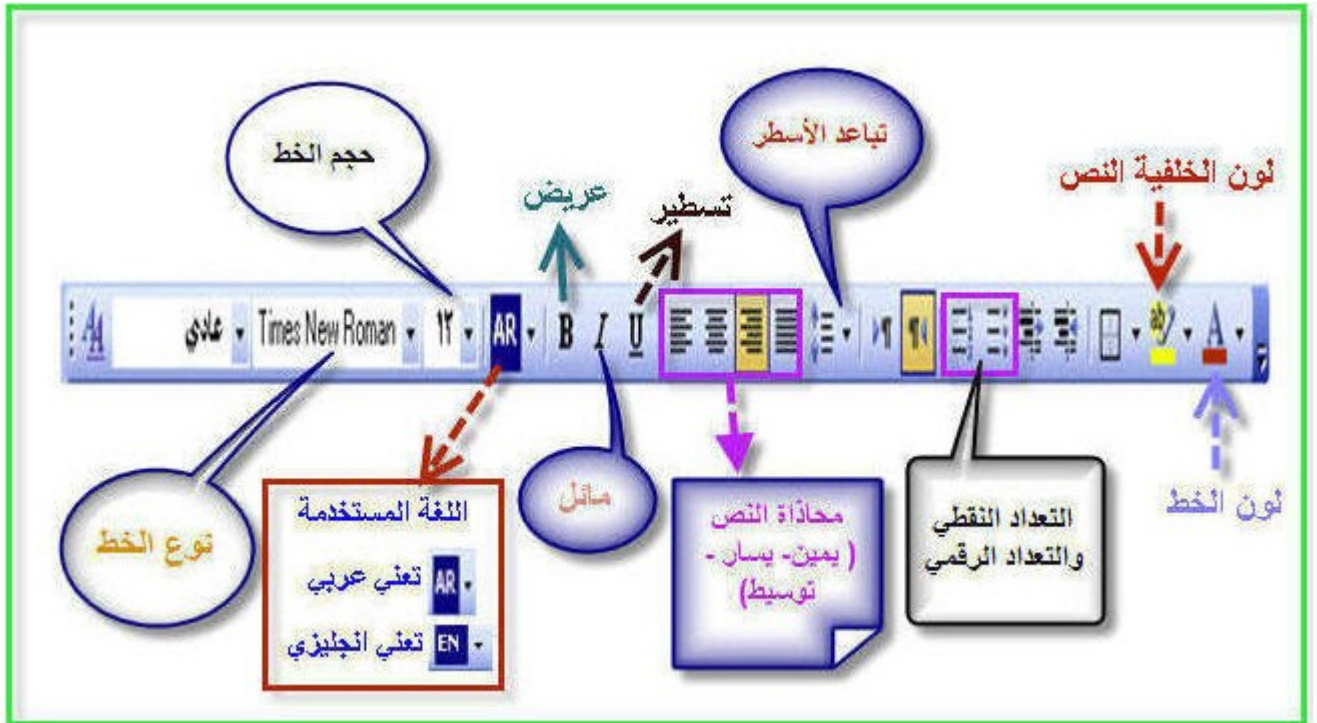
حجم الخط

عريض

تسطير

تباعد الأسطر

لون الخلفية النص

AA عادي Times New Roman ١٢ AR B I U A

نوع الخط

اللغة المستخدمة

AR تعني عربي

EN تعني انجليزي

مائل

محاذاة النص ( يمين- يسار - توسيط)

التعداد النقطي والتعداد الرقمي

لون الخط